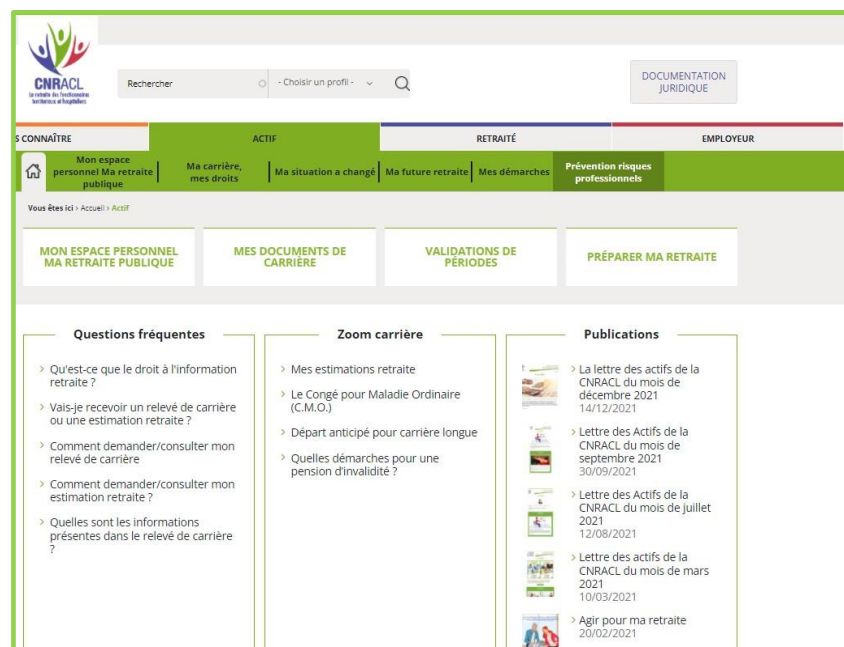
CNRACL
La retraite des fonctionnaires territoriaux et hospitaliers

Rechercher

- Choisir un profil -

DOCUMENTATION JURIDIQUE

S CONNAÎTRE

ACTIF

RETRAITÉ

EMPLOYEUR

Mon espace personnel Ma retraite publique

Ma carrière, mes droits

Ma situation a changé

Ma future retraite

Mes démarches

Prévention risques professionnels

Vous êtes ici : Accueil › Actif

MON ESPACE PERSONNEL MA RETRAITE PUBLIQUE

MES DOCUMENTS DE CARRIÈRE

VALIDATIONS DE PÉRIODES

PRÉPARER MA RETRAITE

Questions fréquentes

› Qu'est-ce que le droit à l'information retraite ?

› Vais-je recevoir un relevé de carrière ou une estimation retraite ?

› Comment demander/consulter mon relevé de carrière

› Comment demander/consulter mon estimation retraite ?

› Quelles sont les informations présentes dans le relevé de carrière ?

Zoom carrière

› Mes estimations retraite

› Le Congé pour Maladie Ordinaire (C.M.O.)

› Départ anticipé pour carrière longue

› Quelles démarches pour une pension d'invalidité ?

Publications

› La lettre des actifs de la CNRACL du mois de décembre 2021
14/12/2021

› Lettre des Actifs de la CNRACL du mois de septembre 2021
30/09/2021

› Lettre des Actifs de la CNRACL du mois de juillet 2021
12/08/2021

› Lettre des actifs de la CNRACL du mois de mars 2021
10/03/2021

› Agir pour ma retraite
20/02/2021